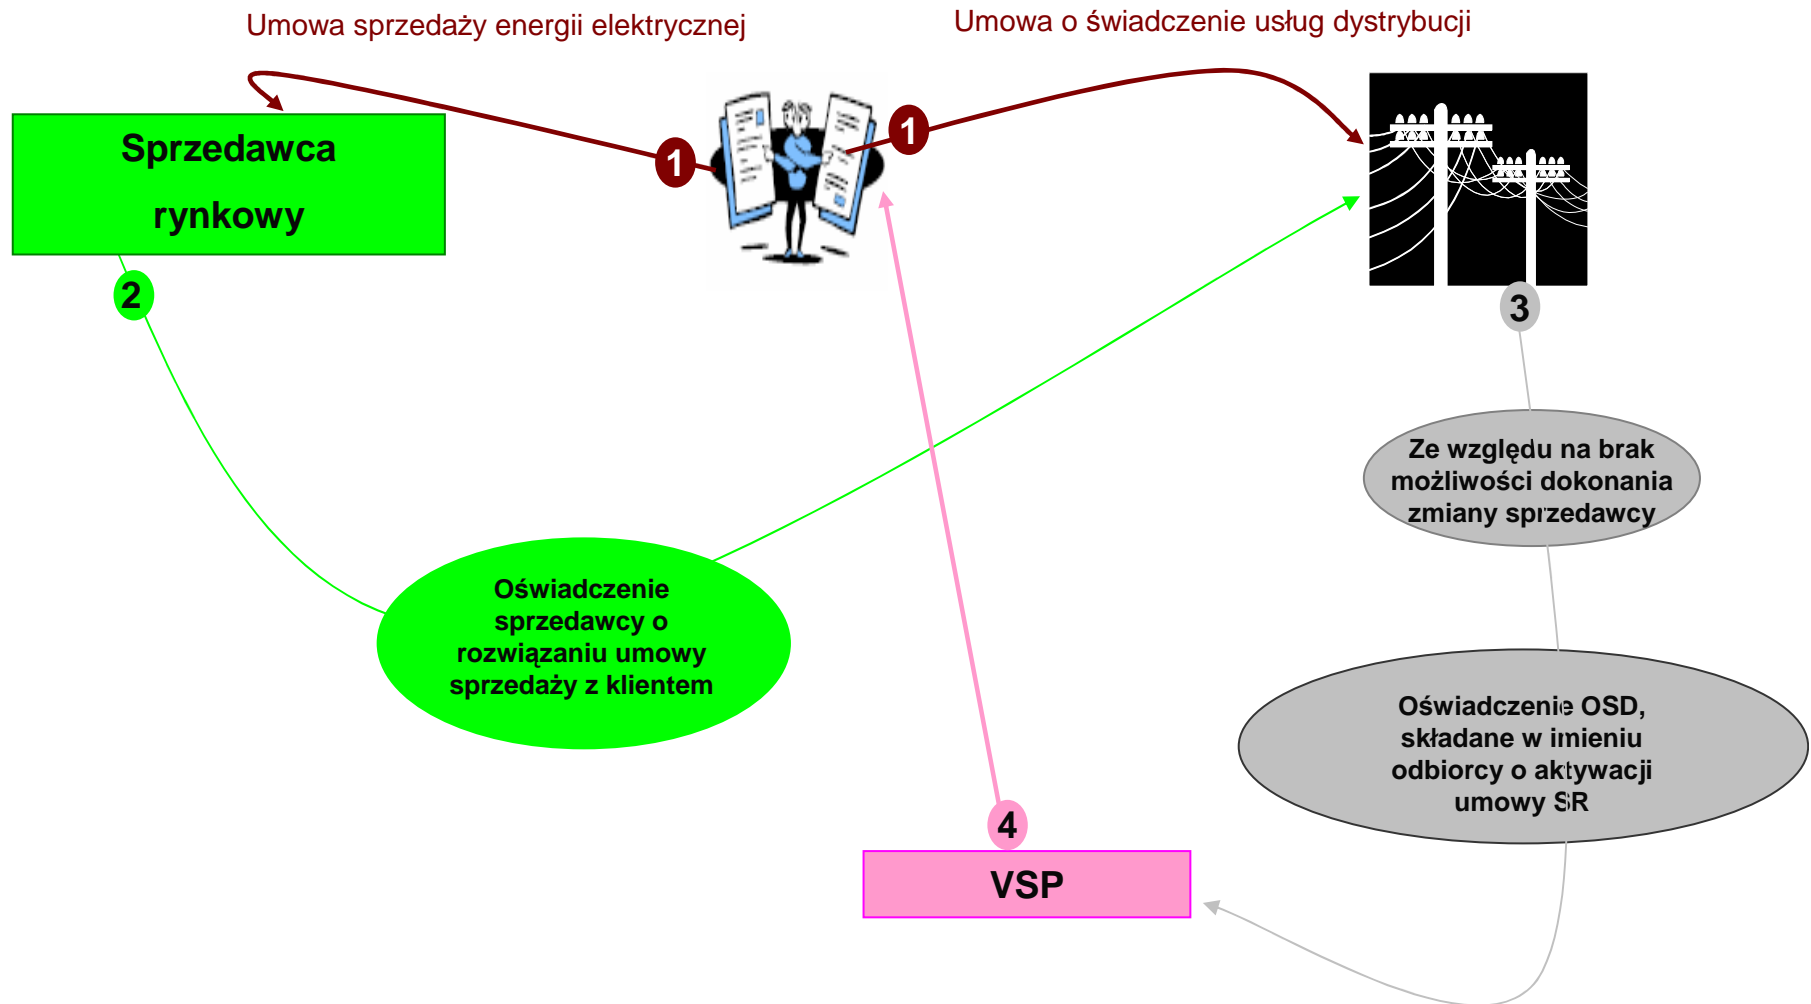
Umowa sprzedaży energii elektrycznej

Umowa o świadczenie usług dystrybucji

Sprzedawca rynkowy

1

1

2

3

Ze względu na brak możliwości dokonania zmiany sprzedawcy

Oświadczenie sprzedawcy o rozwiązaniu umowy sprzedaży z klientem

Oświadczenie OSD, składane w imieniu odbiorcy o aktywacji umowy SR

4

VSP